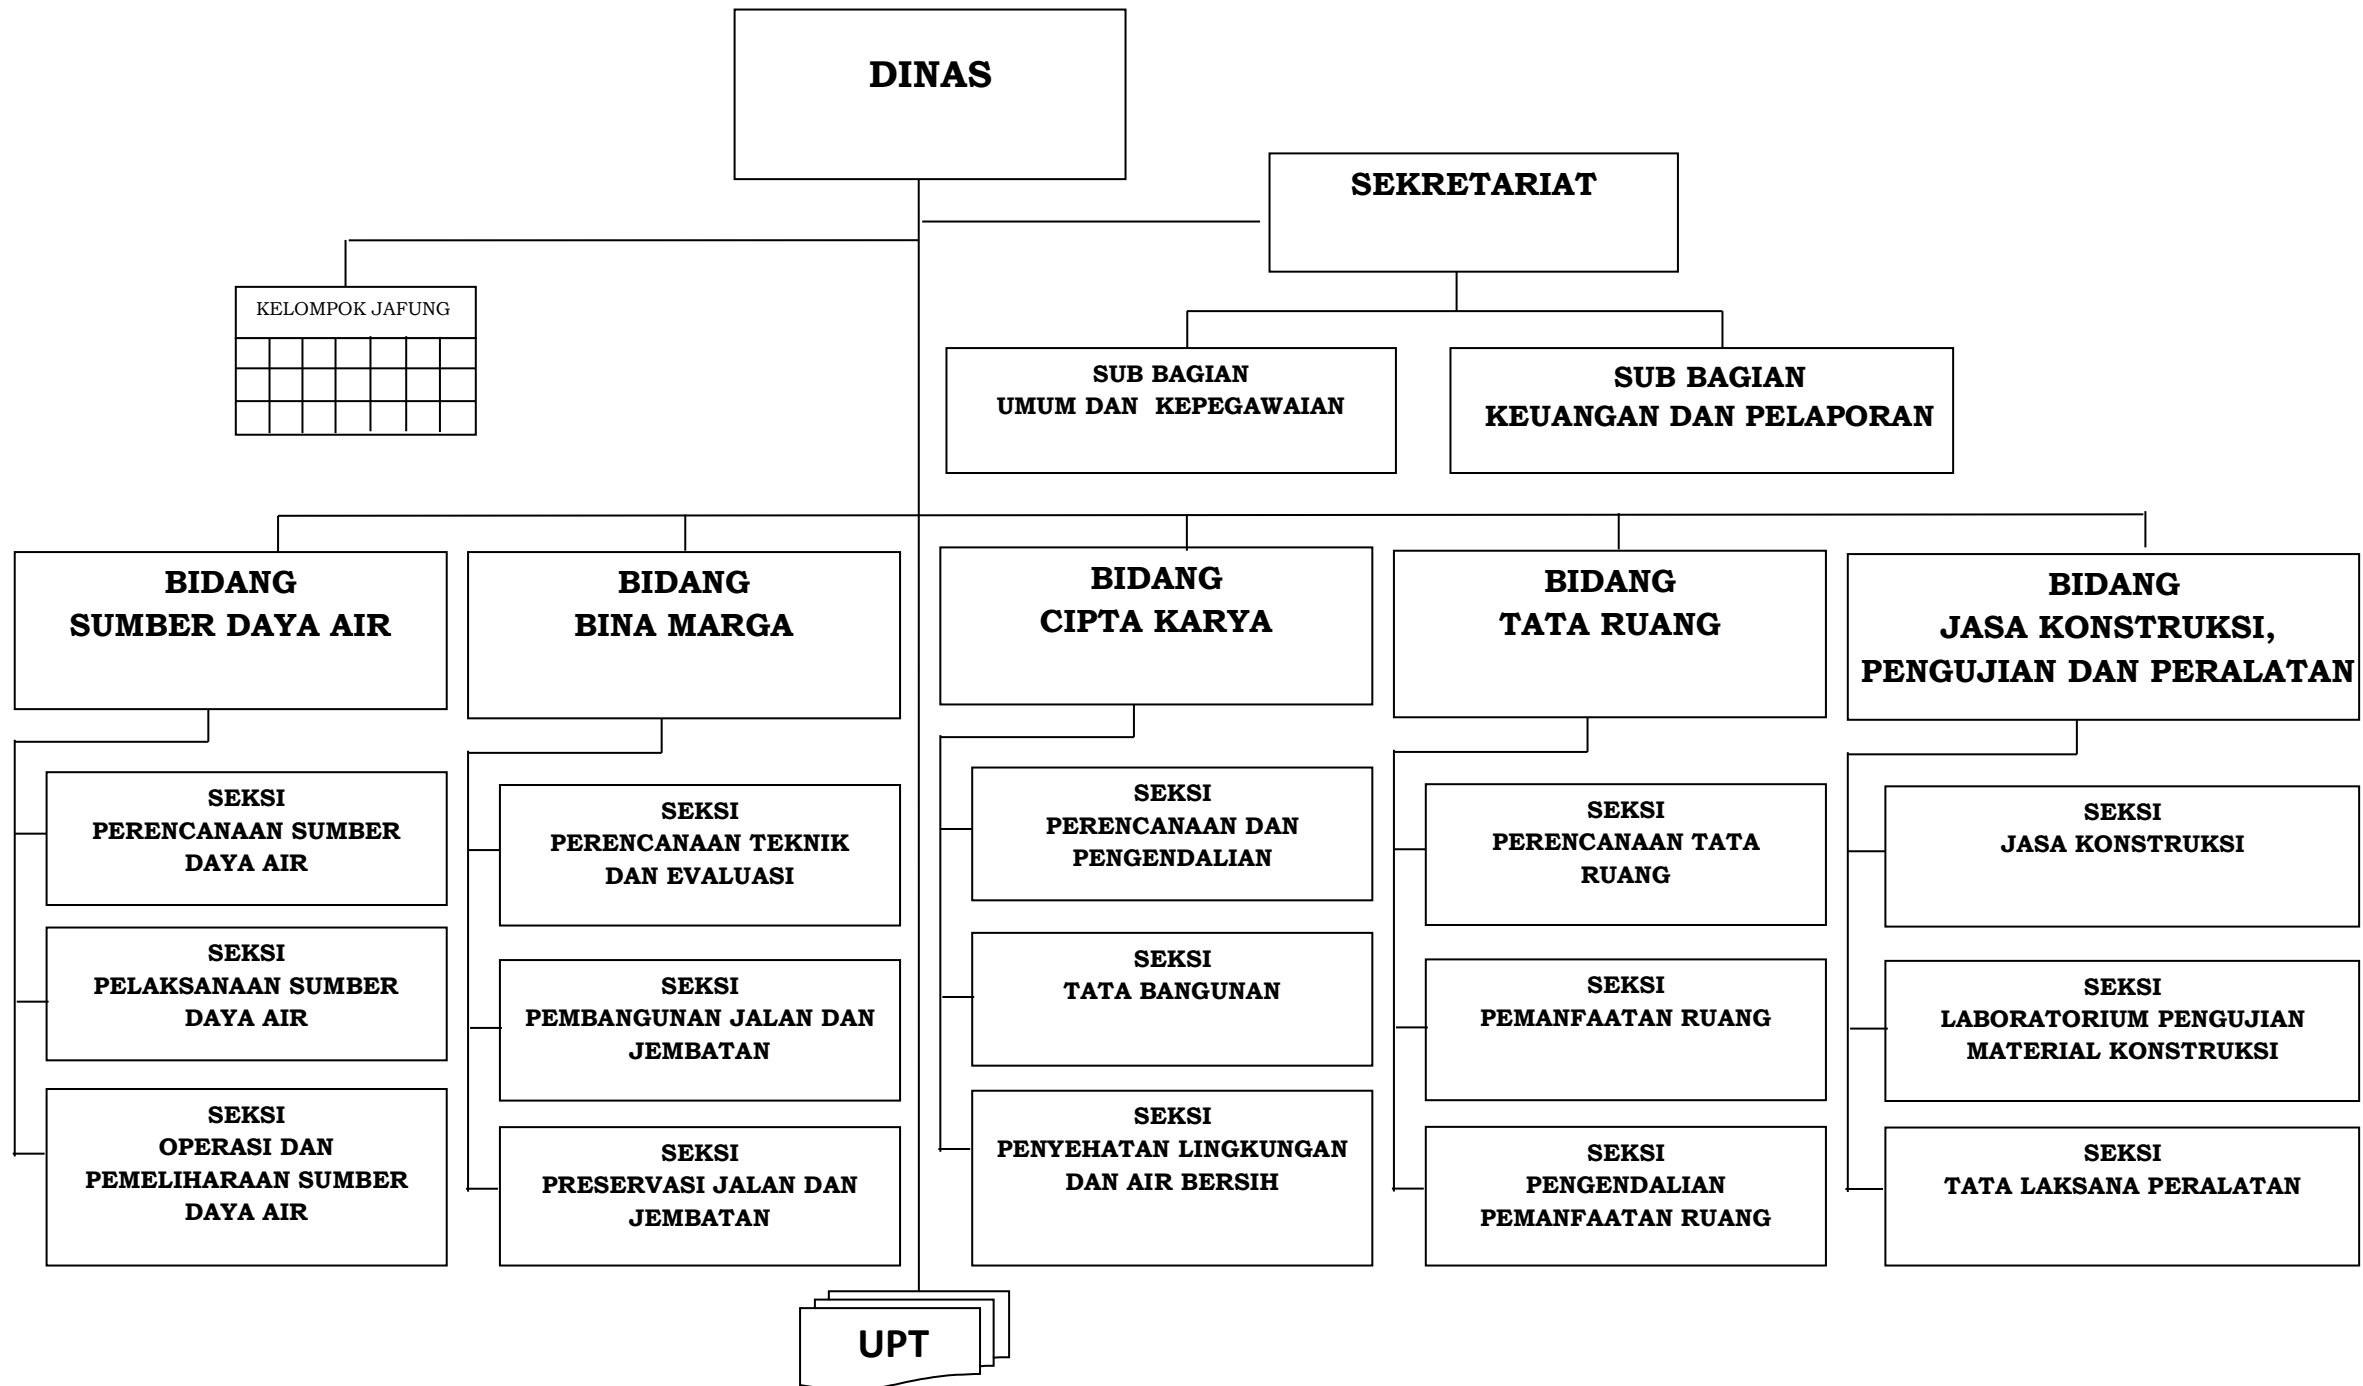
DINAS

SEKRETARIAT

KELOMPOK JAFUNG

SUB BAGIAN UMUM DAN KEPEGAWAIAN

SUB BAGIAN KEUANGAN DAN PELAPORAN

BIDANG SUMBER DAYA AIR

BIDANG BINA MARGA

BIDANG CIPTA KARYA

BIDANG TATA RUANG

BIDANG JASA KONSTRUKSI, PENGUJIAN DAN PERALATAN

SEKSI PERENCANAAN SUMBER DAYA AIR

SEKSI PELAKSANAAN SUMBER DAYA AIR

SEKSI OPERASI DAN PEMELIHARAAN SUMBER DAYA AIR

SEKSI PERENCANAAN TEKNIK DAN EVALUASI

SEKSI PEMBANGUNAN JALAN DAN JEMBATAN

SEKSI PRESERVASI JALAN DAN JEMBATAN

SEKSI PERENCANAAN DAN PENGENDALIAN

SEKSI TATA BANGUNAN

SEKSI PENYEHATAN LINGKUNGAN DAN AIR BERSIH

SEKSI PERENCANAAN TATA RUANG

SEKSI PEMANFAATAN RUANG

SEKSI PENGENDALIAN PEMANFAATAN RUANG

SEKSI JASA KONSTRUKSI

SEKSI LABORATORIUM PENGUJIAN MATERIAL KONSTRUKSI

SEKSI TATA LAKSANA PERALATAN

UPT